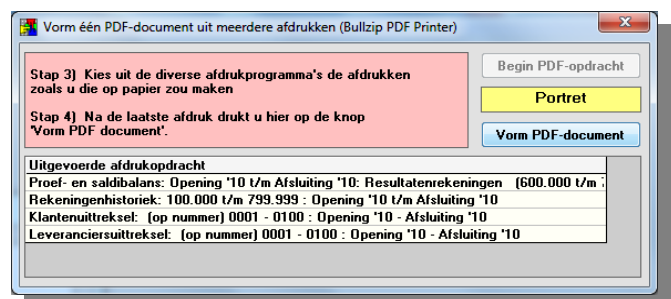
Vorm één PDF-document uit meerdere afdrukken (Bullzip PDF Printer)

Stap 3) Kies uit de diverse afdrukprogramma's de afdrukken zoals u die op papier zou maken

Stap 4) Na de laatste afdruk drukt u hier op de knop 'Vorm PDF document'.

Begin PDF-opdracht

Portret

Vorm PDF-document

| Uitgevoerde afdrukopdracht |
|---|
| Proef- en saldibalans: Opening '10 t/m Afsluiting '10: Resultatenrekeningen (600.000 t/m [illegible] |
| Rekeningenhistoriek: 100.000 t/m 799.999 : Opening '10 t/m Afsluiting '10 |
| Klantenuittreksel: (op nummer) 0001 - 0100 : Opening '10 - Afsluiting '10 |
| Leveranciersuittreksel: (op nummer) 0001 - 0100 : Opening '10 - Afsluiting '10 |